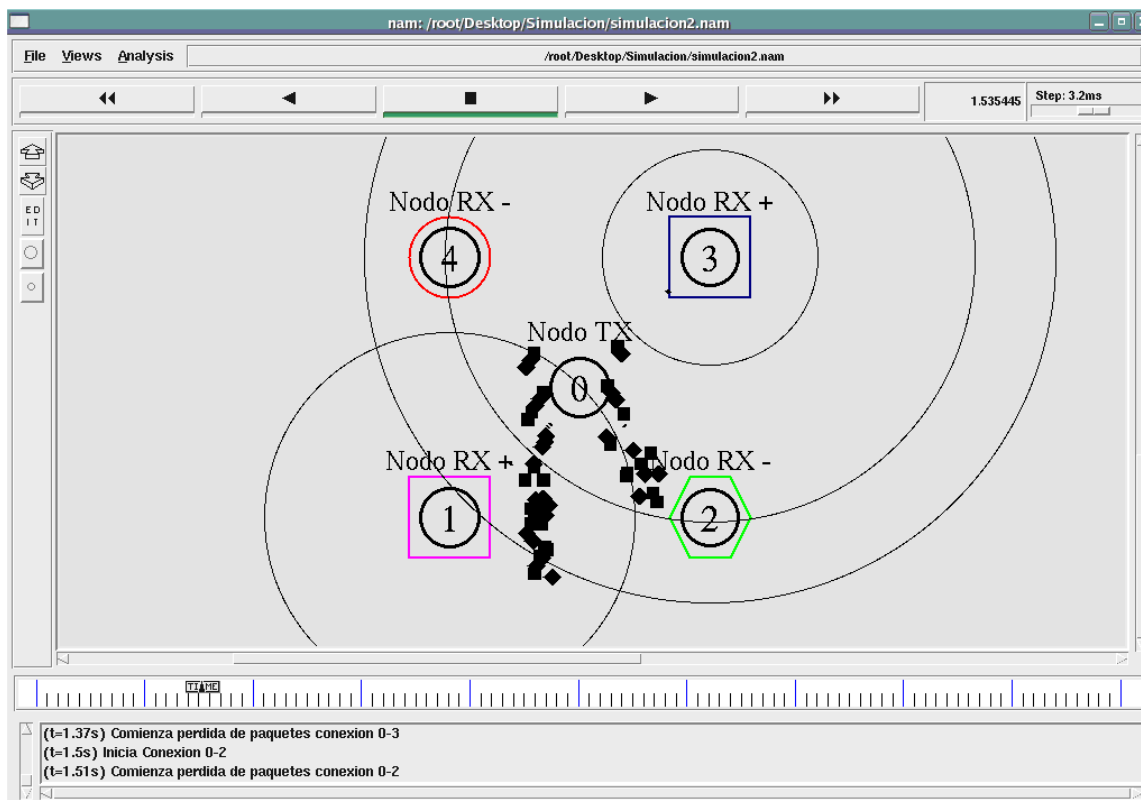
nam: /root/Desktop/Simulacion/simulacion2.nam

File Views Analysis

/root/Desktop/Simulacion/simulacion2.nam

1.535445

Step: 3.2ms

EDIT

Nodo RX -

4

Nodo RX +

3

Nodo TX

0

Nodo RX +

1

Nodo RX -

2

TIME

(t=1.37s) Comienza perdida de paquetes conexion 0-3
(t=1.5s) Inicia Conexion 0-2
(t=1.51s) Comienza perdida de paquetes conexion 0-2